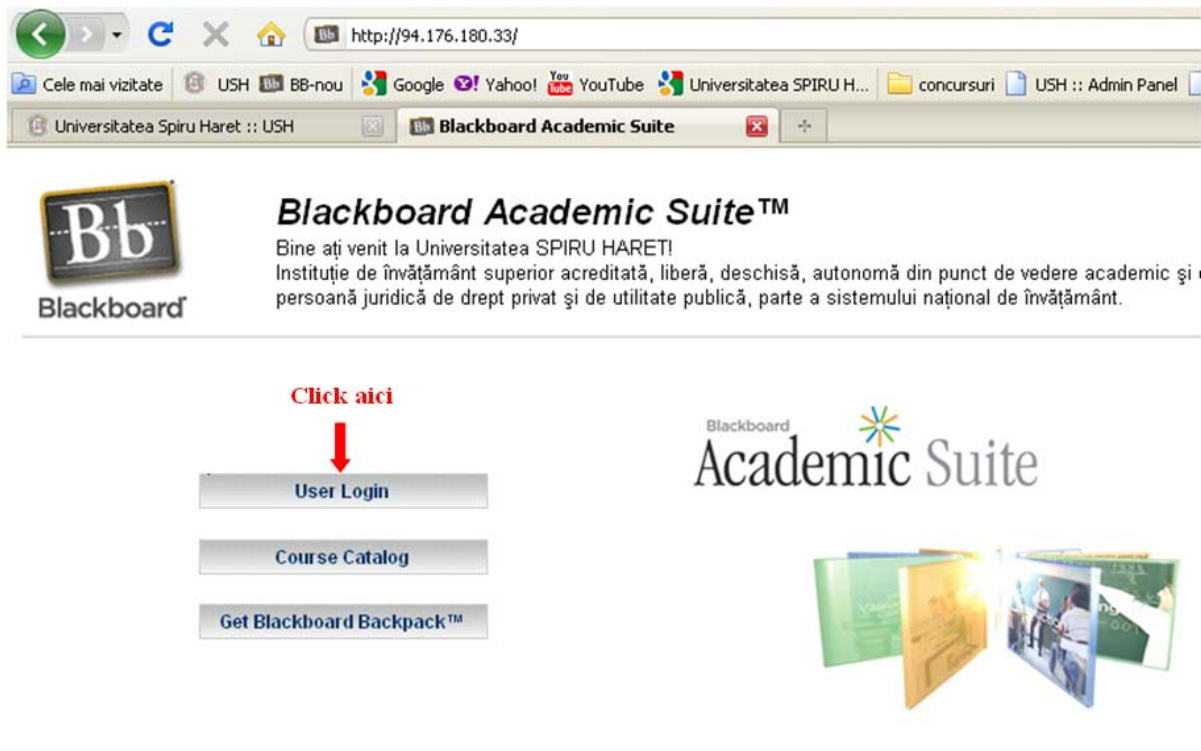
http://94.176.180.33/

Cele mai vizitate USH BB-nou Google Yahoo! YouTube Universitatea SPIRU H... concursuri USH :: Admin Panel

Universitatea Spiru Haret :: USH Blackboard Academic Suite

Bb Blackboard

Blackboard Academic Suite™

Bine ați venit la Universitatea SPIRU HARET!
Instituție de învățământ superior acreditată, liberă, deschisă, autonomă din punct de vedere academic și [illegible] persoană juridică de drept privat și de utilitate publică, parte a sistemului național de învățământ.

Click aici

User Login

Course Catalog

Get Blackboard Backpack™

Blackboard Academic Suite